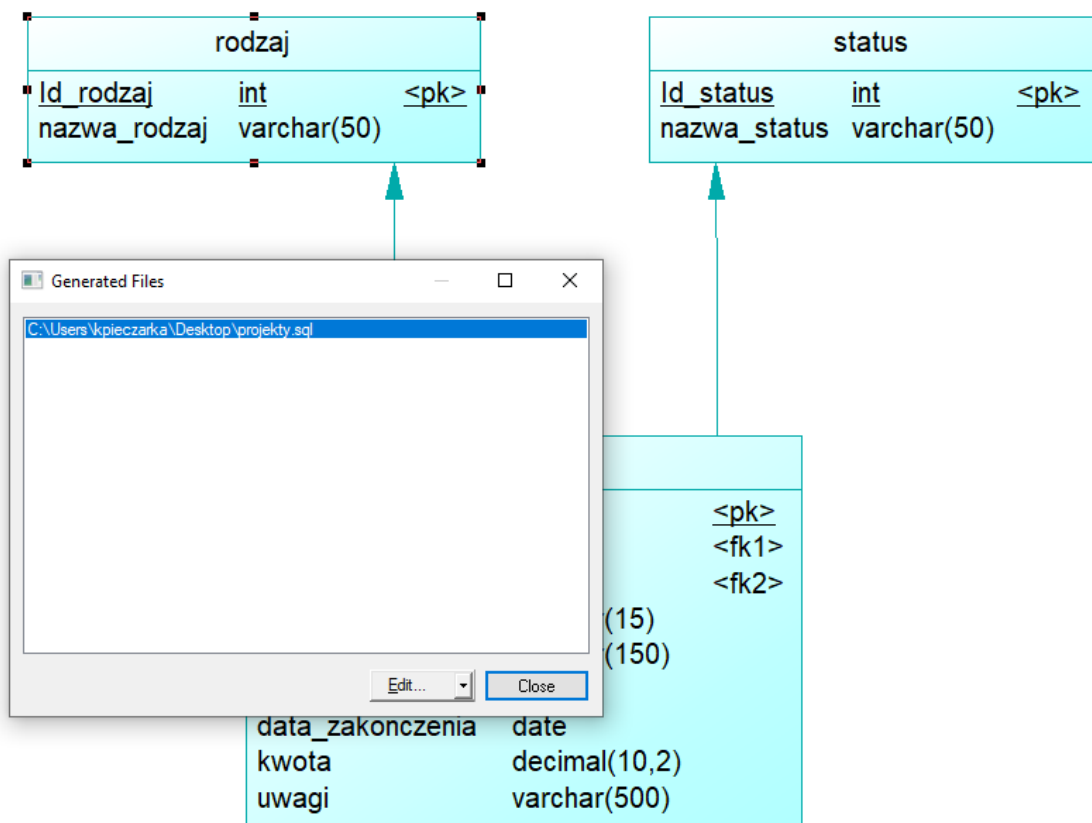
rodzaj

| Id_rodzaj | int | <pk> |
|---|---|---|
| nazwa_rodzaj | varchar(50) | |

status

| Id_status | int | <pk> |
|---|---|---|
| nazwa_status | varchar(50) | |

Generated Files

C:\Users\kpieczarka\Desktop\projekty.sql

Edit...

Close

<pk>
<fk1>
<fk2>
(15)
(150)

| data_zakonczenia | date |
|---|---|
| kwota | decimal(10,2) |
| uwagi | varchar(500) |